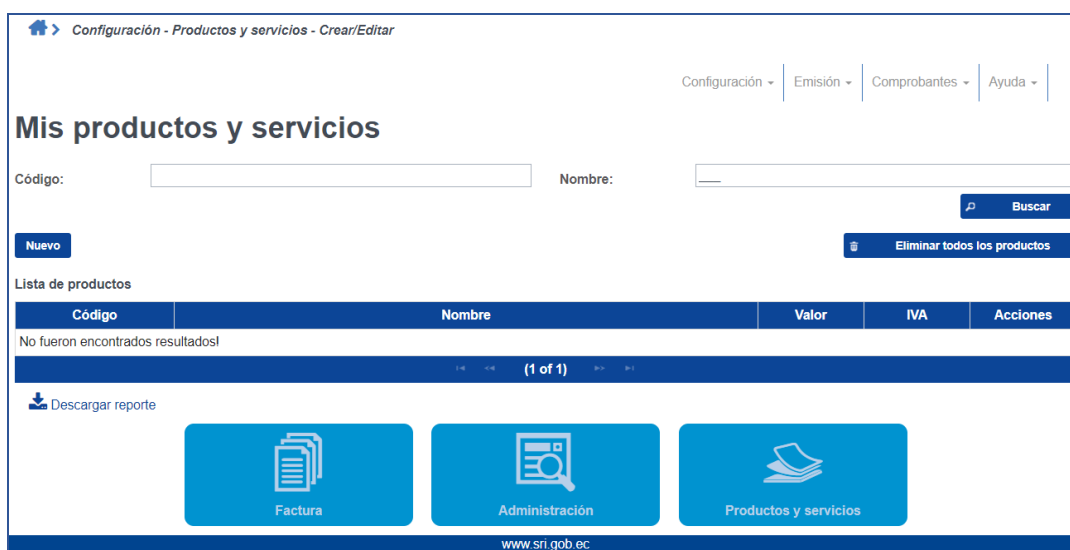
Configuración - Productos y servicios - Crear/Editar

Configuración ▾ | Emisión ▾ | Comprobantes ▾ | Ayuda ▾

Mis productos y servicios

Código:

Nombre:

Buscar

Nuevo

Eliminar todos los productos

Lista de productos

| Código | Nombre | Valor | IVA | Acciones |
|---|---|---|---|---|
| No fueron encontrados resultados! | | | | |

(1 of 1)

Descargar reporte

Factura

Administración

Productos y servicios

www.sri.gob.ec